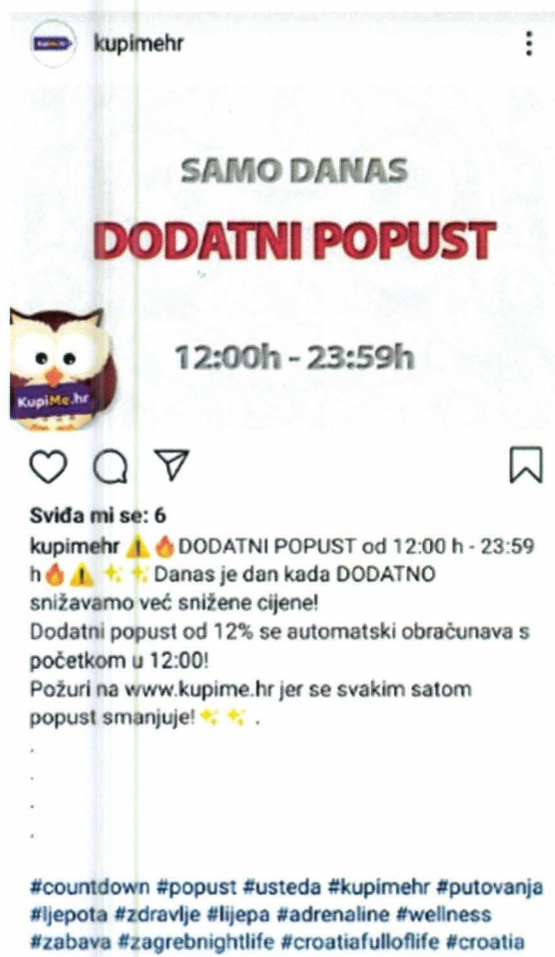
kupimehr

SAMO DANAS

DODATNI POPUST

12:00h - 23:59h

KupiMe.hr

Sviđa mi se: 6

kupimehr ⚠️🔥DODATNI POPUST od 12:00 h - 23:59 h🔥⚠️✨✨ Danas je dan kada DODATNO snižavamo već snižene cijene!
Dodatni popust od 12% se automatski obračunava s početkom u 12:00!
Požuri na www.kupime.hr jer se svakim satom popust smanjuje!✨✨.
.
.
.
.

#countdown #popust #usteda #kupimehr #putovanja #ljepota #zdravlje #lijepa #adrenaline #wellness #zabava #zagrebnightlife #croatiafulloflife #croatia